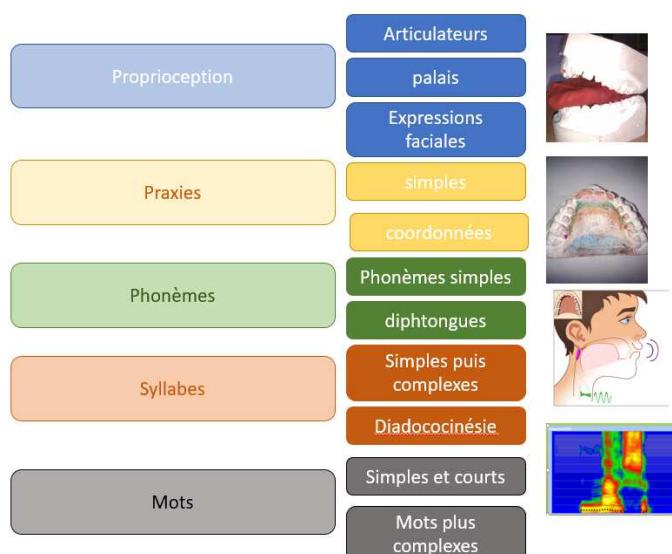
Proprioception

Articulateurs

palais

Expressions faciales

Praxies

simples

coordonnées

Phonèmes

Phonèmes simples

diphtongues

Syllabes

Simples puis complexes

Diadococinésie

Mots

Simples et courts

Mots plus complexes